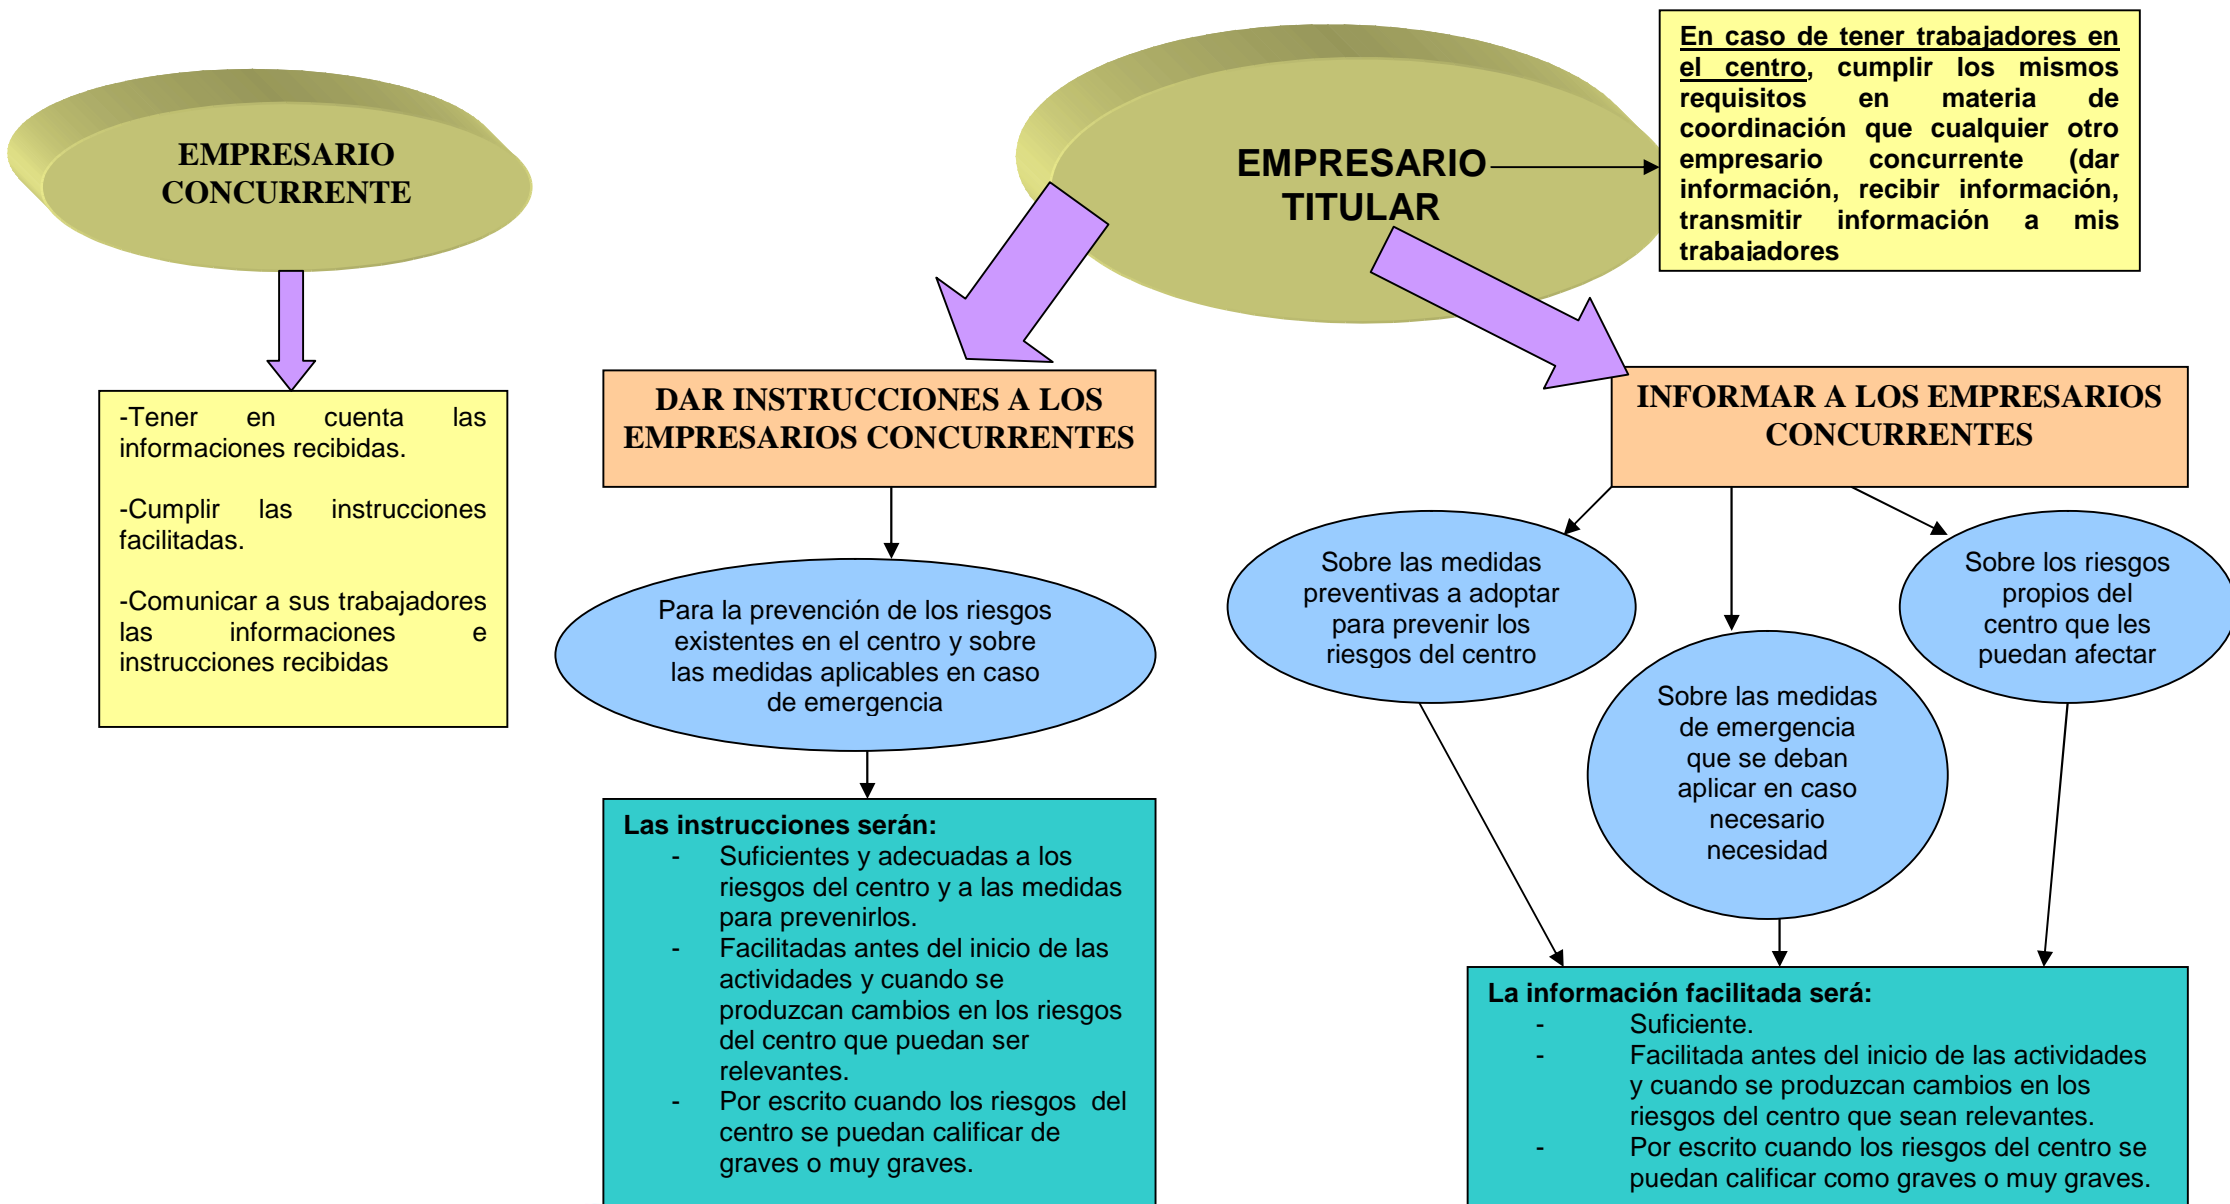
EMPRESARIO CONCURRENTE

-Tener en cuenta las informaciones recibidas.

-Cumplir las instrucciones facilitadas.

-Comunicar a sus trabajadores las informaciones e instrucciones recibidas

EMPRESARIO TITULAR

En caso de tener trabajadores en el centro, cumplir los mismos requisitos en materia de coordinación que cualquier otro empresario concurrente (dar información, recibir información, transmitir información a mis trabajadores

DAR INSTRUCCIONES A LOS EMPRESARIOS CONCURRENTES

Para la prevención de los riesgos existentes en el centro y sobre las medidas aplicables en caso de emergencia

Las instrucciones serán:
- Suficientes y adecuadas a los riesgos del centro y a las medidas para prevenirlos.
- Facilitadas antes del inicio de las actividades y cuando se produzcan cambios en los riesgos del centro que puedan ser relevantes.
- Por escrito cuando los riesgos del centro se puedan calificar de graves o muy graves.

INFORMAR A LOS EMPRESARIOS CONCURRENTES

Sobre las medidas preventivas a adoptar para prevenir los riesgos del centro

Sobre las medidas de emergencia que se deban aplicar en caso necesario necesidad

Sobre los riesgos propios del centro que les puedan afectar

La información facilitada será:
- Suficiente.
- Facilitada antes del inicio de las actividades y cuando se produzcan cambios en los riesgos del centro que sean relevantes.
- Por escrito cuando los riesgos del centro se puedan calificar como graves o muy graves.